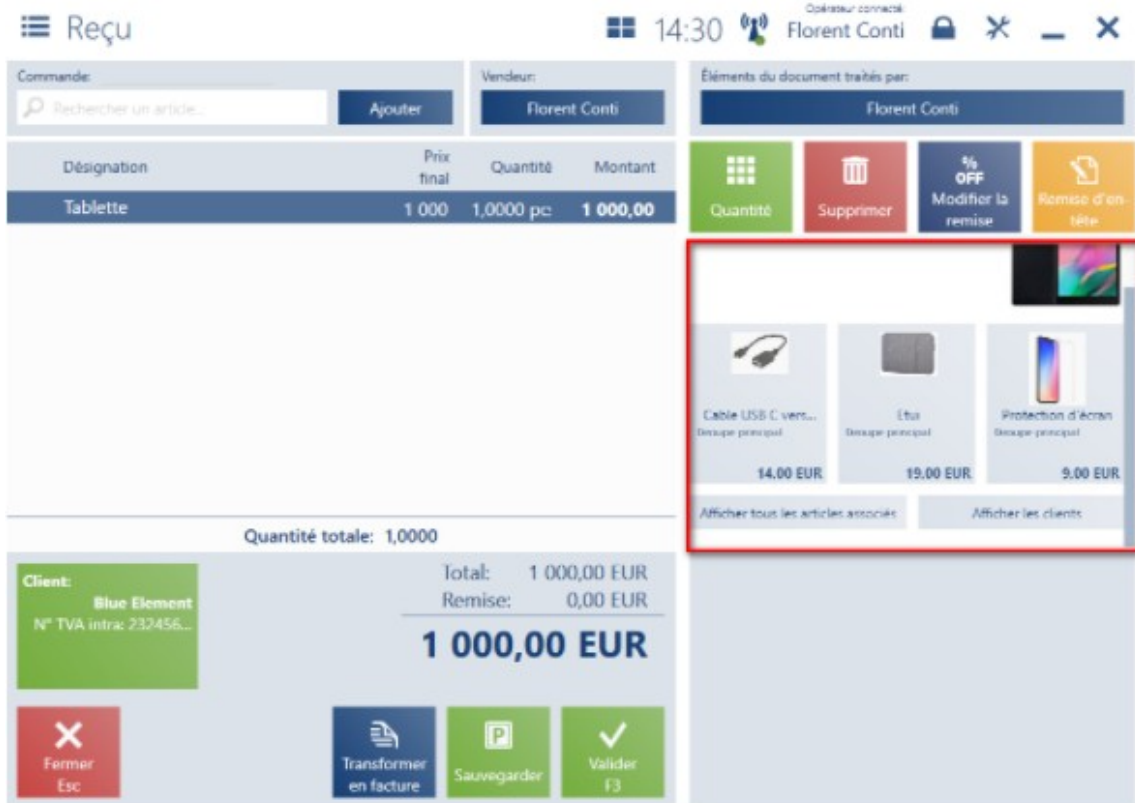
Reçu

14:30 Opérateur connecté Florent Conti

Commande:
Rechercher un article...
Ajouter

Vendeur:
Florent Conti

Éléments du document traités par:
Florent Conti

| Désignation | Prix final | Quantité | Montant |
|---|---|---|---|
| Tablette | 1 000 | 1,0000 pc | 1 000,00 |

Quantité
Supprimer
% OFF Modifier la remise
Remise d'en-tête

Cable USB C vers...
Groupe principal
14.00 EUR

Etui
Groupe principal
19.00 EUR

Protection d'écran
Groupe principal
9.00 EUR

Afficher tous les articles associés
Afficher les clients

Quantité totale: 1,0000

Client:
Blue Element
N° TVA intra: 232456...

Total: 1 000,00 EUR
Remise: 0,00 EUR
1 000,00 EUR

Fermer Esc
Transformer en facture
Sauvegarder
Valider F3